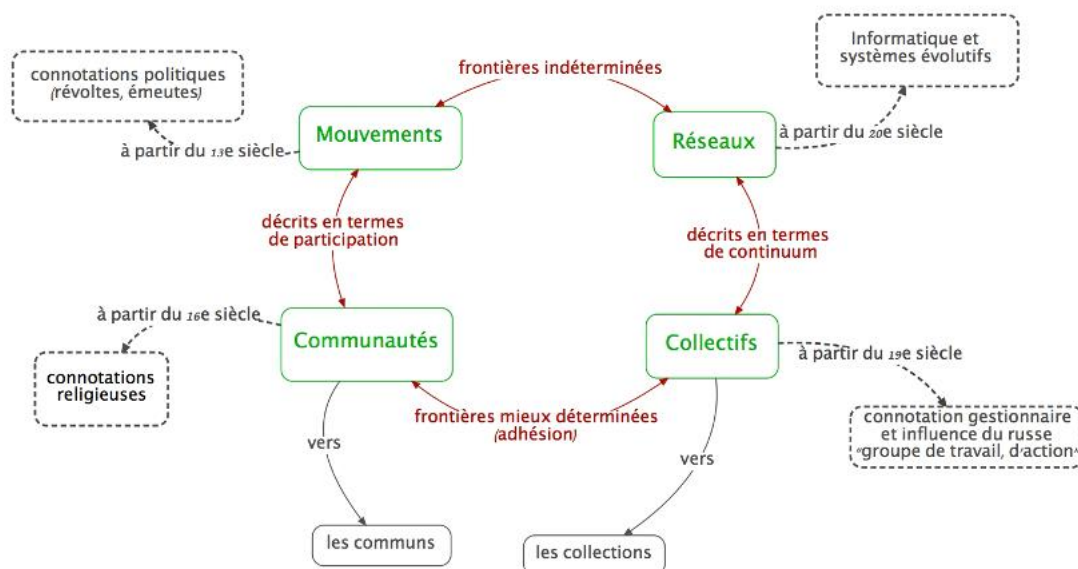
connotations politiques (révoltes, émeutes)

frontières indéterminées

Informatique et systèmes évolutifs

Mouvements

Réseaux

à partir du 13e siècle

à partir du 20e siècle

décrits en termes de participation

décrits en termes de continuum

à partir du 16e siècle

Communautés

Collectifs

à partir du 19e siècle

connotations religieuses

frontières mieux déterminées (adhésion)

connotation gestionnaire et influence du russe "groupe de travail, d'action"

vers

vers

les communs

les collections